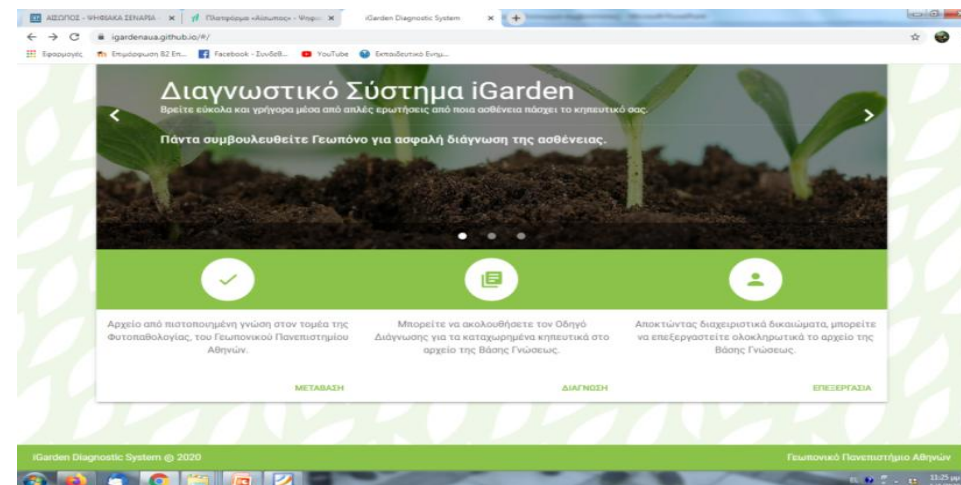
ΑΙΣΩΠΟΣ - ΨΗΦΙΑΚΑ ΣΕΝΑΡΙΑ × | Πλατφόρμα «Αίσωπος» - Ψηφ... × | iGarden Diagnostic System × | +

igardenaua.github.io/#/

Εφαρμογές | Επιμόρφωση Β2 Επ... | Facebook - Συνδεθ... | YouTube | Εκπαιδευτικό Ενημ...

Διαγνωστικό Σύστημα iGarden

Βρείτε εύκολα και γρήγορα μέσα από απλές ερωτήσεις από ποια ασθένεια πάσχει το κηπευτικό σας.

Πάντα συμβουλευθείτε Γεωπόνο για ασφαλή διάγνωση της ασθένειας.

Αρχείο από πιστοποιημένη γνώση στον τομέα της Φυτοπαθολογίας, του Γεωπονικού Πανεπιστημίου Αθηνών.

ΜΕΤΑΒΑΣΗ

Μπορείτε να ακολουθήσετε τον Οδηγό Διάγνωσης για τα καταχωρημένα κηπευτικά στο αρχείο της Βάσης Γνώσεως.

ΔΙΑΓΝΩΣΗ

Αποκτώντας διαχειριστικά δικαιώματα, μπορείτε να επεξεργαστείτε ολοκληρωτικά το αρχείο της Βάσης Γνώσεως.

ΕΠΕΞΕΡΓΑΣΙΑ

iGarden Diagnostic System @ 2020

Γεωπονικό Πανεπιστήμιο Αθηνών

11:25 μμ